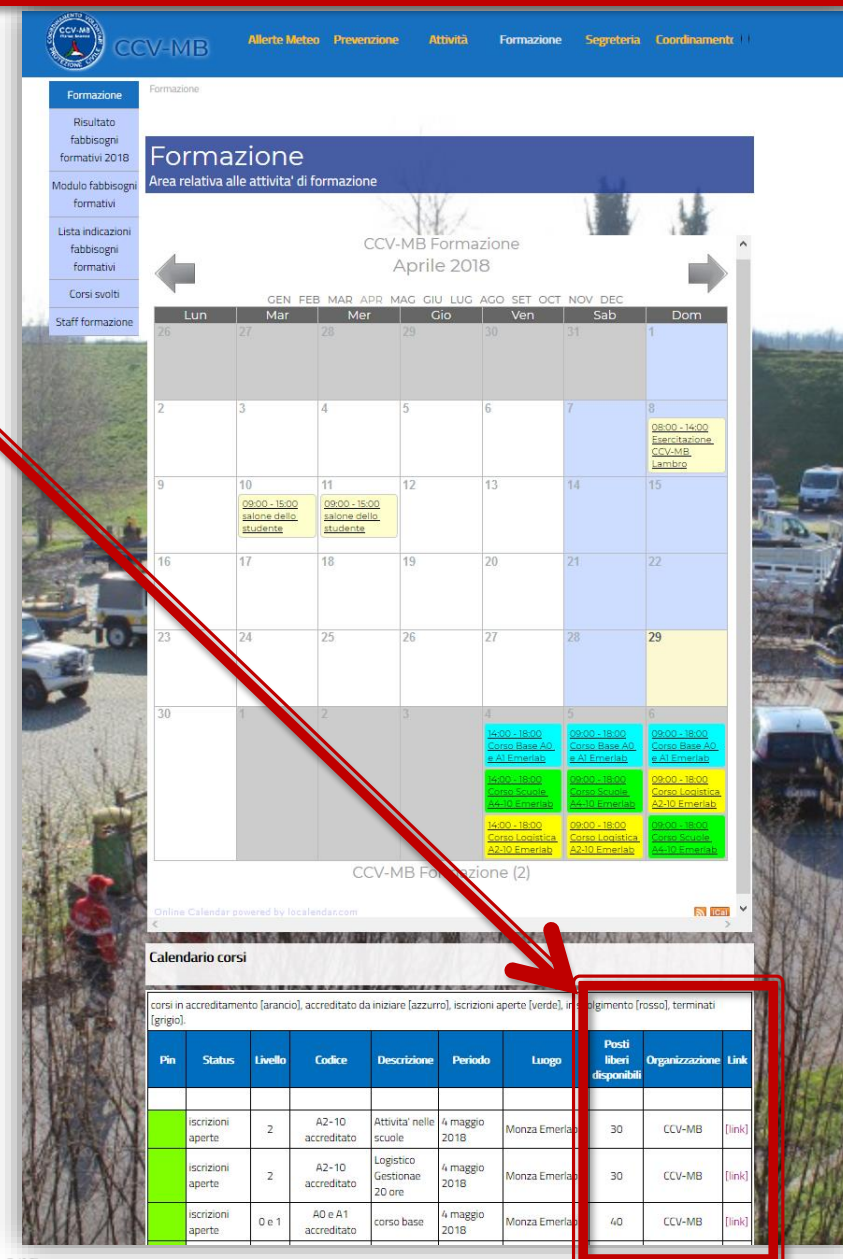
CCV-MB

Allerte Meteo Prevenzione Attività Formazione Segreteria Coordinamento

Formazione
Risultato fabbisogni formativi 2018
Modulo fabbisogni formativi
Lista indicazioni fabbisogni formativi
Corsi svolti
Staff formazione

Formazione

Formazione
Area relativa alle attivita' di formazione

CCV-MB Formazione
Aprile 2018

GEN FEB MAR APR MAG GIU LUG AGO SET OCT NOV DEC

| Lun | Mar | Mer | Gio | Ven | Sab | Dom |
|---|---|---|---|---|---|---|
| 26 | 27 | 28 | 29 | 30 | 31 | 1 |
| 2 | 3 | 4 | 5 | 6 | 7 | 8 08:00 - 14:00 Esercitazione CCV-MB Lambro |
| 9 | 10 09:00 - 15:00 salone dello studente | 11 09:00 - 15:00 salone dello studente | 12 | 13 | 14 | 15 |
| 16 | 17 | 18 | 19 | 20 | 21 | 22 |
| 23 | 24 | 25 | 26 | 27 | 28 | 29 |
| 30 | 1 | 2 | 3 | 4 14:00 - 18:00 Corso Base A0 e A1 Emerlab 14:00 - 18:00 Corso Scuole A4-10 Emerlab 14:00 - 18:00 Corso Logistica A2-10 Emerlab | 5 09:00 - 18:00 Corso Base A0 e A1 Emerlab 09:00 - 18:00 Corso Scuole A4-10 Emerlab 09:00 - 18:00 Corso Logistica A2-10 Emerlab | 6 09:00 - 18:00 Corso Base A0 e A1 Emerlab 09:00 - 18:00 Corso Logistica A2-10 Emerlab 09:00 - 18:00 Corso Scuole A4-10 Emerlab |

CCV-MB Formazione (2)

Online Calendar powered by localendar.com

iCal

Calendario corsi

corsi in accreditamento [arancio], accreditato da iniziare [azzurro], iscrizioni aperte [verde], in svolgimento [rosso], terminati [grigio].

| Pin | Status | Livello | Codice | Descrizione | Periodo | Luogo | Posti liberi disponibili | Organizzazione | Link |
|---|---|---|---|---|---|---|---|---|---|
| | | | | | | | | | |
| | iscrizioni aperte | 2 | A2-10 accreditato | Attivita' nelle scuole | 4 maggio 2018 | Monza Emerlab | 30 | CCV-MB | [link] |
| | iscrizioni aperte | 2 | A2-10 accreditato | Logistico Gestionae 20 ore | 4 maggio 2018 | Monza Emerlab | 30 | CCV-MB | [link] |
| | iscrizioni aperte | 0 e 1 | A0 e A1 accreditato | corso base | 4 maggio 2018 | Monza Emerlab | 40 | CCV-MB | [link] |